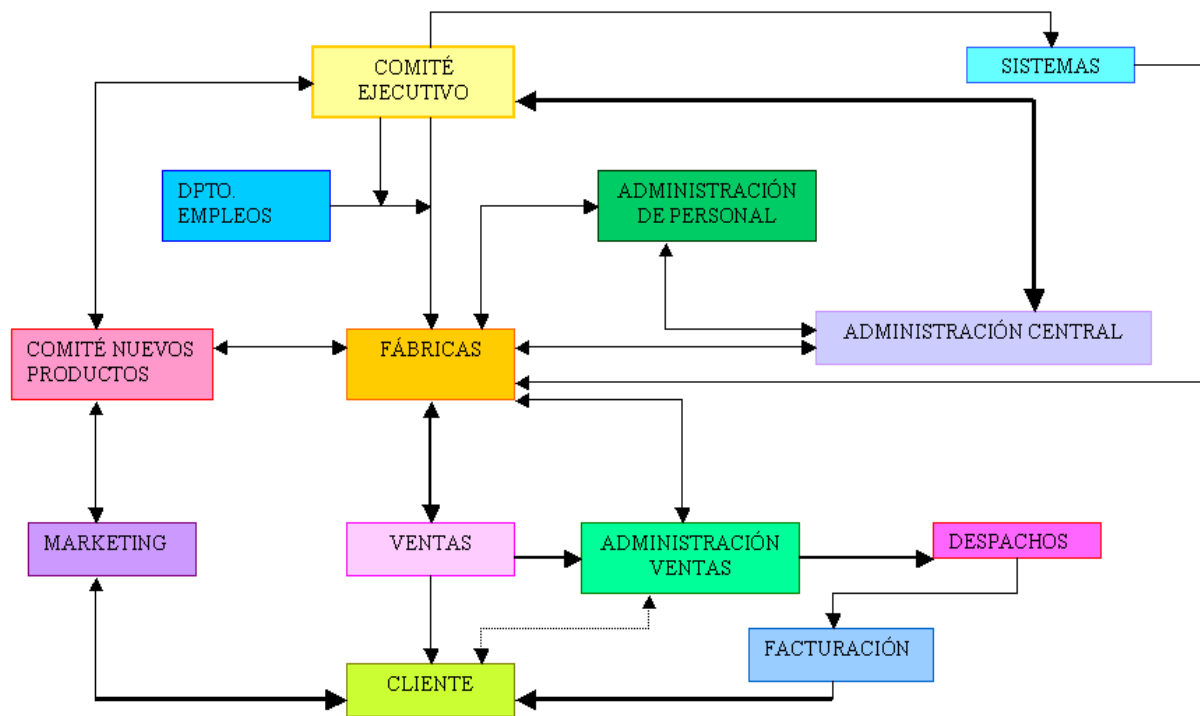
COMITÉ EJECUTIVO

SISTEMAS

DPTO. EMPLEOS

ADMINISTRACIÓN DE PERSONAL

COMITÉ NUEVOS PRODUCTOS

FÁBRICAS

ADMINISTRACIÓN CENTRAL

MARKETING

VENTAS

ADMINISTRACIÓN VENTAS

DESPACHOS

FACTURACIÓN

CLIENTE